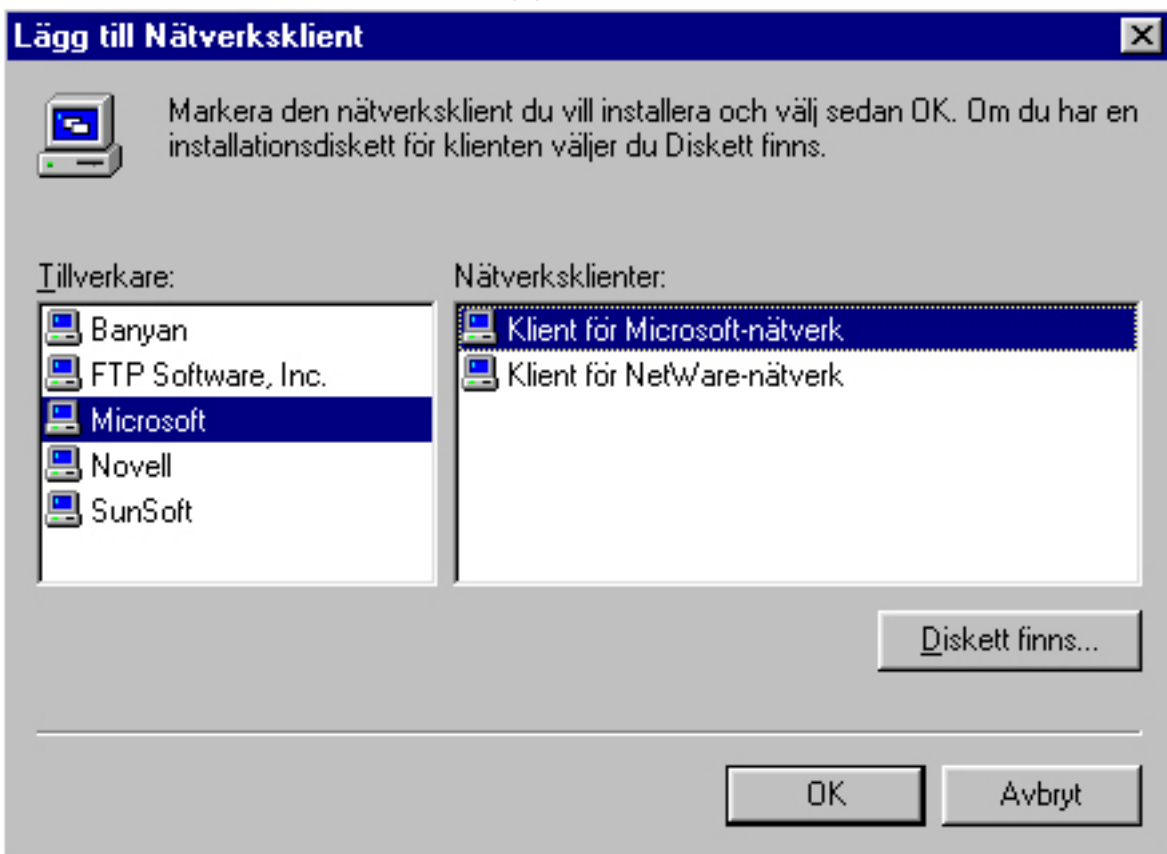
Lägg till Nätverksklient

Markera den nätverksklient du vill installera och välj sedan OK. Om du har en installationsdiskett för klienten väljer du Diskett finns.

Tillverkare:

Banyan
FTP Software, Inc.
Microsoft
Novell
SunSoft

Nätverksklienter:

Klient för Microsoft-nätverk
Klient för NetWare-nätverk

Diskett finns...

OK

Avbryt